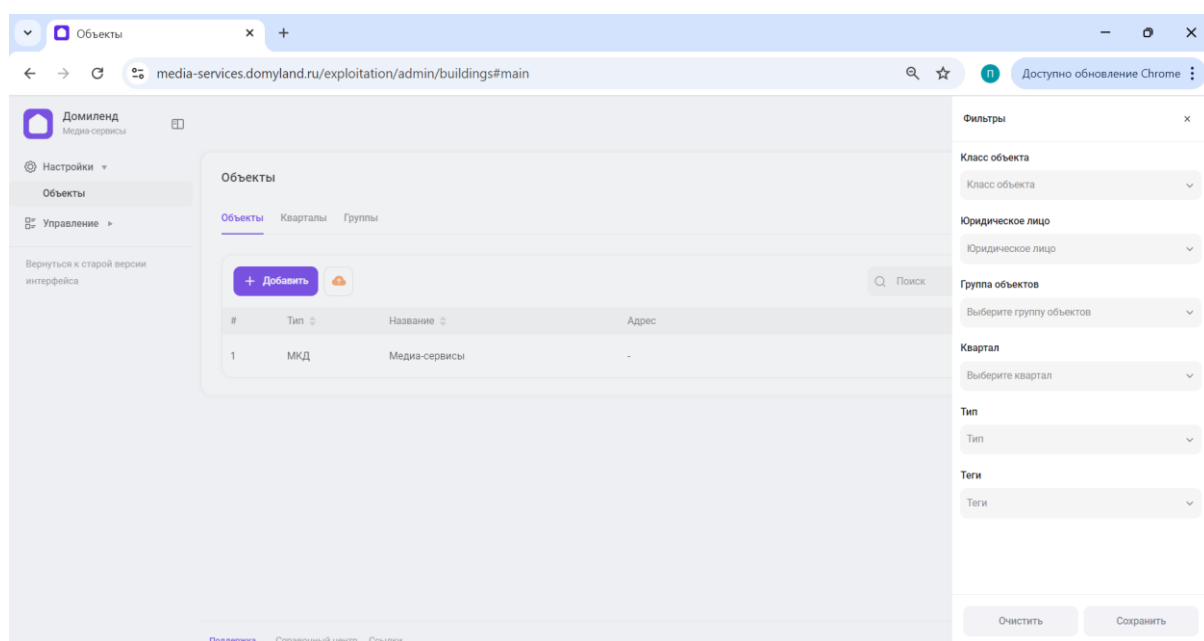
Объекты
media-services.domyland.ru/exploitation/admin/buildings#main
П
Доступно обновление Chrome

Домиленд
Медиа-сервисы

Настройки
Объекты
Управление

Вернуться к старой версии интерфейса

Объекты

Объекты Кварталы Группы

+ Добавить

Поиск

| # | Тип | Название | Адрес |
|---|---|---|---|
| 1 | МКД | Медиа-сервисы | - |

Поддержка Справочный центр Ссылки

Фильтры

Класс объекта
Класс объекта

Юридическое лицо
Юридическое лицо

Группа объектов
Выберите группу объектов

Квартал
Выберите квартал

Тип
Тип

Теги
Теги

Очистить
Сохранить